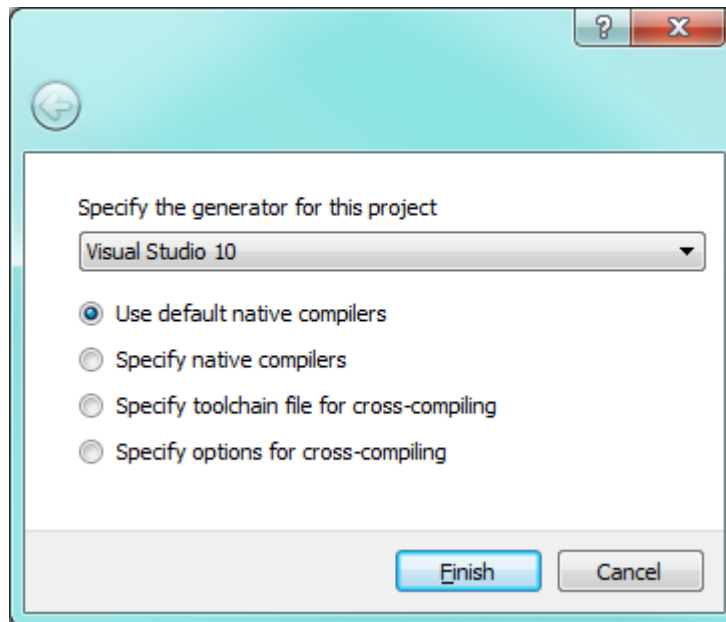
?
X

Specify the generator for this project

Visual Studio 10

Use default native compilers

Specify native compilers

Specify toolchain file for cross-compiling

Specify options for cross-compiling

Finish
Cancel